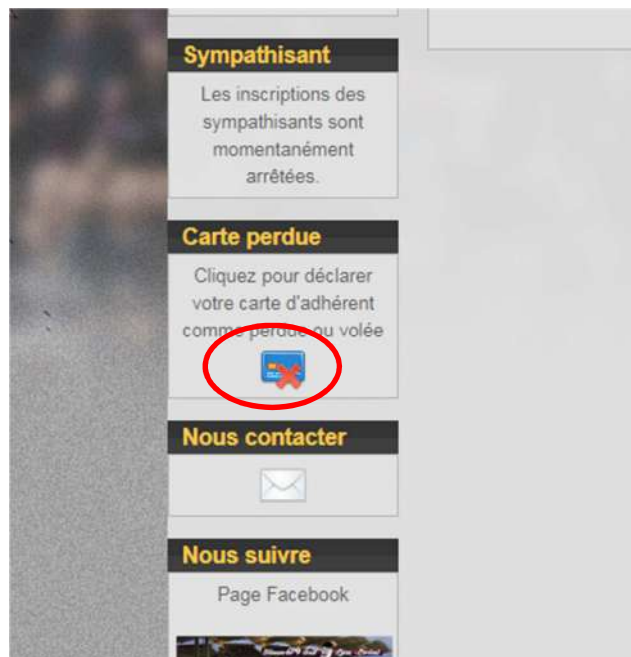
Sympathisant

Les inscriptions des sympathisants sont momentanément arrêtées.

Carte perdue

Cliquez pour déclarer votre carte d'adhérent comme perdue ou volée

Nous contacter

Nous suivre

Page Facebook